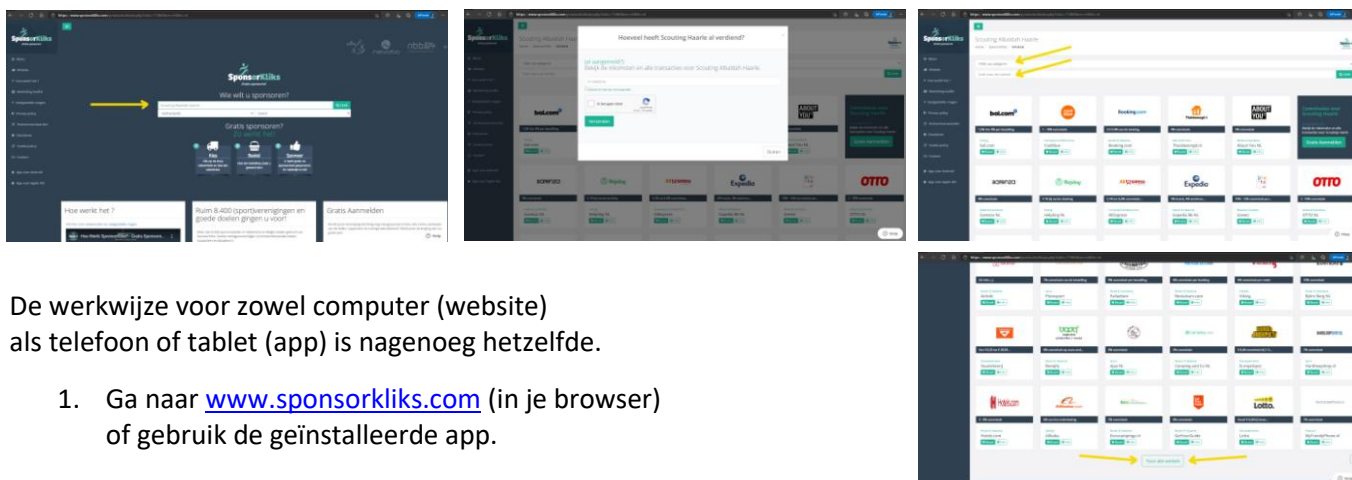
SponsorKliks

Wie wilt u sponsoren?

Gratis sponsoren?
Zo werkt het!

Film

Bestel

Sponsor

Hoe werkt het ?

Ruim 8.400 (sport)verenigingen en goede doelen gingen u voor!

Gratis Aanmelden

Hoeveel heeft Scouting Haarle al verdiend?

Scouting Haarle

bol.com

Booking.com

ABOUT YOU

Expedia

OTTO

Lotto

De werkwijze voor zowel computer (website) als telefoon of tablet (app) is nagenoeg hetzelfde.

1. Ga naar www.sponsorkliks.com (in je browser) of gebruik de geïnstalleerde app.